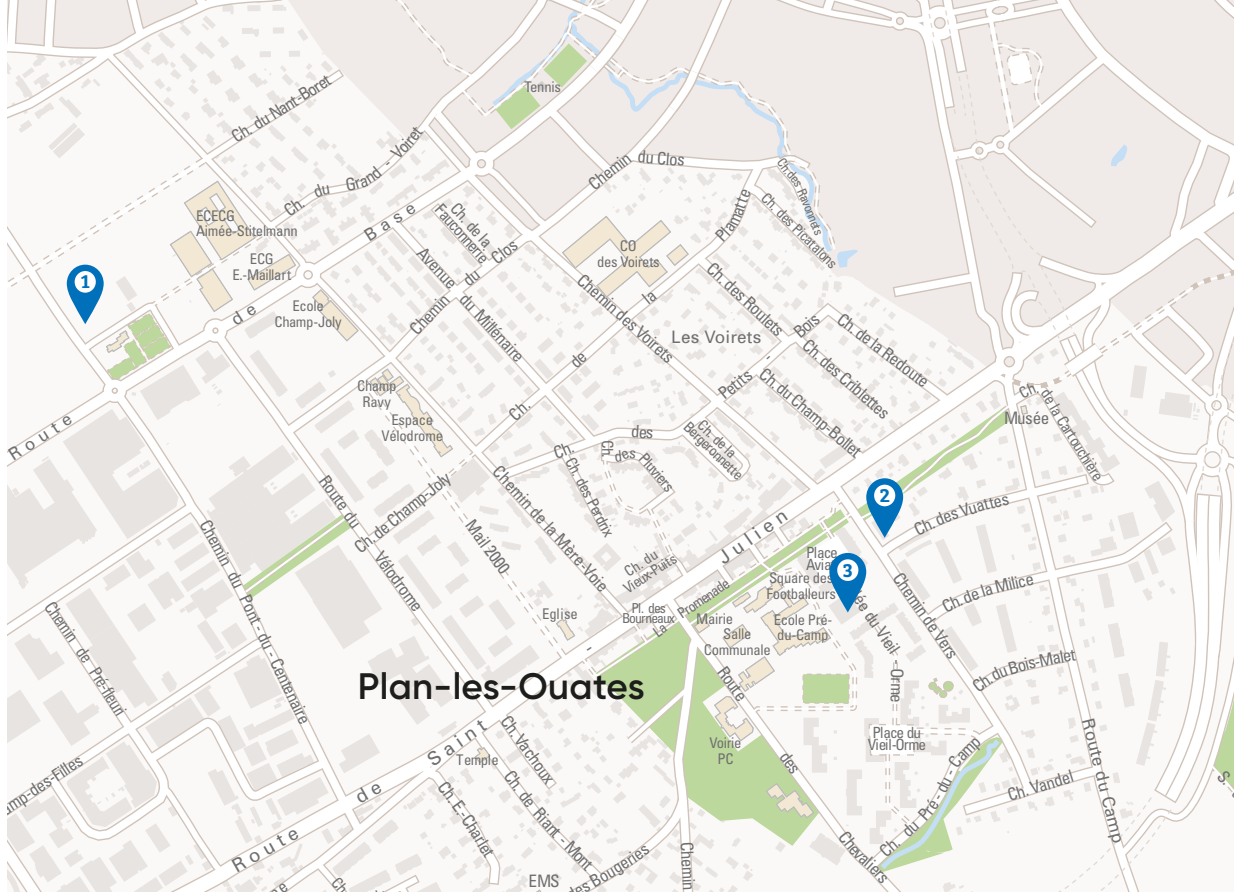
Tennis
Ch. du Nant-Boret
Chemin du Clos
Ch. des Ravoires
Ch. des Picarlots
Ch. du Grand - Voiret
ECECG Aimée-Stitelmann
ECG E.-Maillart
Ecole Champ-Joly
Route de Base
Ch. de la Fauconnerie
Clos
Avenue du Millénaire
Chemin
CO des Voirets
Chemin des Voirets
Chemin de la Planatte
Ch. des Roulets
Bois
Petits
Ch. de la Redoute
Ch. des Criblettes
Ch. du Champ-Bollet
Les Voirets
Champ Ravy
Espace Vélodrome
Ch. des
Ch. des Pluviers
Ch. des Perdrix
Ch. de la Bergeronnette
Musée
Ch. de la Cartouchière
1
2
3
Ch. des Vuattes
Ch. de Champ-Joly
Route du Vélodrome
Chemin du Pont-du-Centenaire
Chemin de Pré-fleuri
Mail 2000
Chemin de la Mère-Voie
Ch. du Vieux-Puits
Julien
Place Aviateurs
Square des Footballeurs
Allée du Vieil-Orme
Chemin de Vers
Ch. de la Milice
Ch. du Bois-Malet
Route du Camp
Eglise
Pl. des Bourneaux
La Promenade
Mairie
Salle Communale
Ecole Pré-du-Camp
Plan-les-Ouates
Route des Chevaliers
Place du Vieil-Orme
Ch. du Pré-du-Camp
Ch. Vandel
Voirie PC
Temple
Ch. Vachoux
Ch. de Riant-Mont
Ch. E.-Charlet
Route de Saint
Champ-des-Filles
EMS
des Bougeries
Chemin
S.